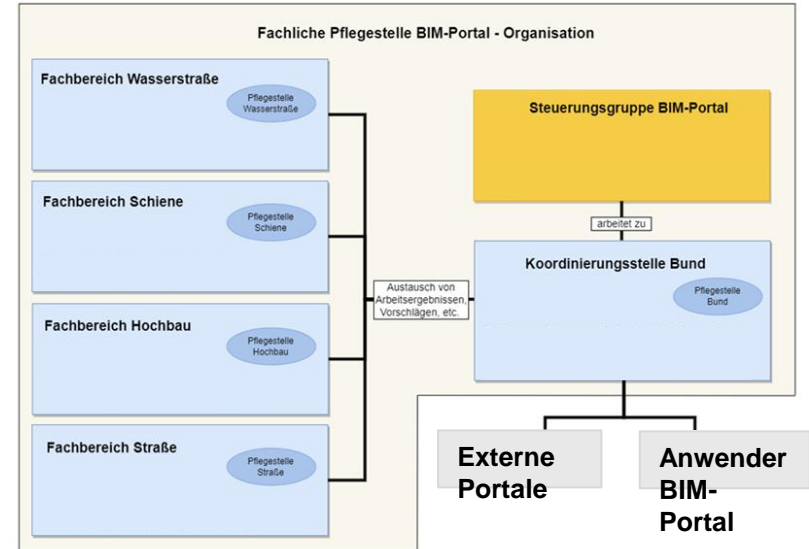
Fachliche Pflegestelle BIM-Portal - Organisation

Fachbereich Wasserstraße

Pflegestelle Wasserstraße

Fachbereich Schiene

Pflegestelle Schiene

Fachbereich Hochbau

Pflegestelle Hochbau

Fachbereich Straße

Pflegestelle Straße

Austausch von Arbeitsergebnissen, Vorschlägen, etc.

Steuerungsgruppe BIM-Portal

arbeitet zu

Koordinierungsstelle Bund

Pflegestelle Bund

Externe Portale

Anwender BIM-Portal